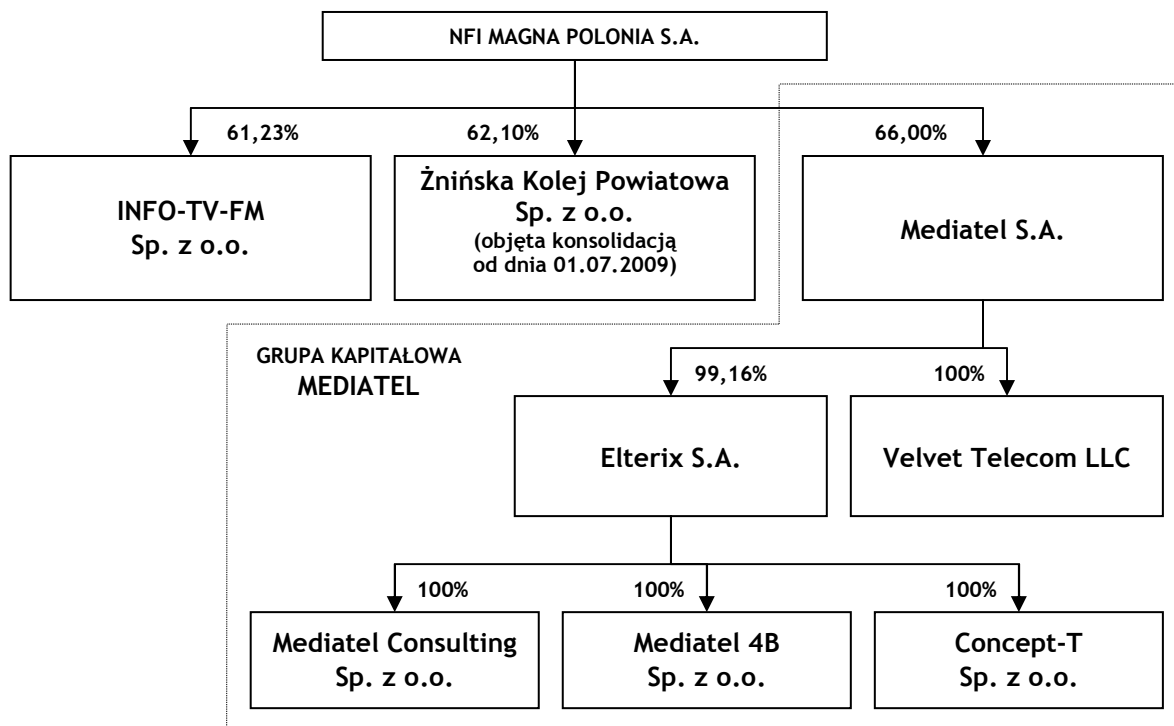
NFI MAGNA POLONIA S.A.

61,23%

62,10%

66,00%

INFO-TV-FM
Sp. z o.o.

Żnińska Kolej Powiatowa
Sp. z o.o.
(objęta konsolidacją od dnia 01.07.2009)

Mediatel S.A.

GRUPA KAPITAŁOWA
MEDIATEL

99,16%

100%

Elterix S.A.

Velvet Telecom LLC

100%

100%

100%

Mediatel Consulting
Sp. z o.o.

Mediatel 4B
Sp. z o.o.

Concept-T
Sp. z o.o.